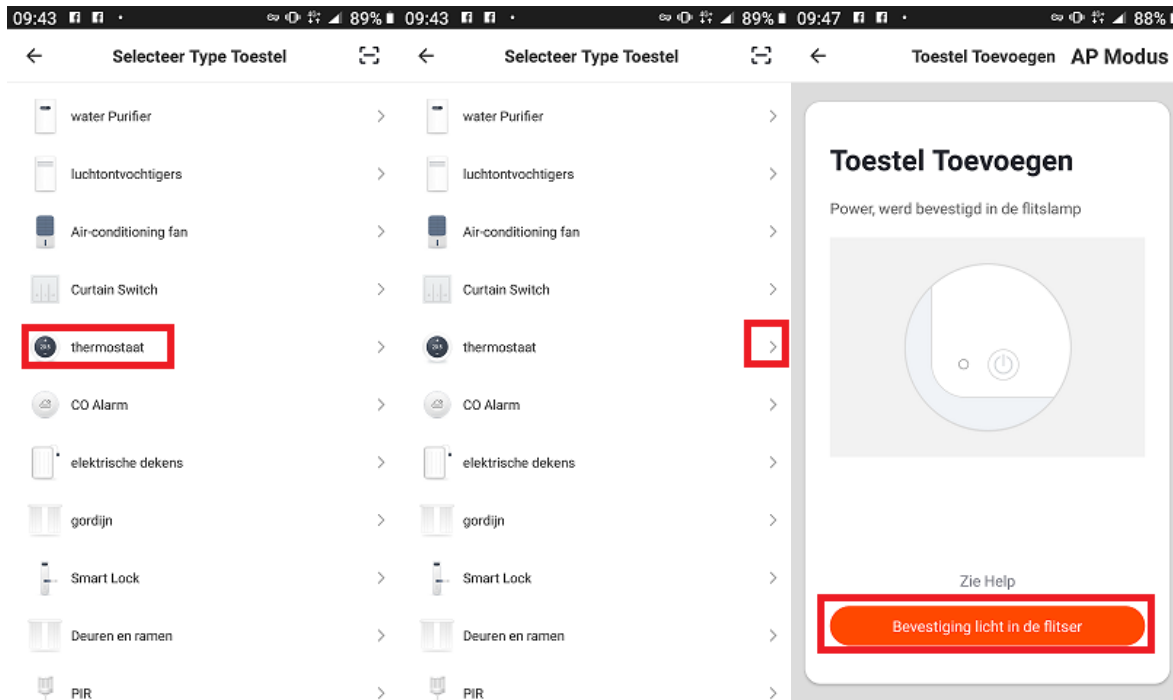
09:43 89%
Selecteer Type Toestel
water Purifier
luchtontvochtigers
Air-conditioning fan
Curtain Switch
thermostaat
CO Alarm
elektrische dekens
gordijn
Smart Lock
Deuren en ramen
PIR

09:43 89%
Selecteer Type Toestel
water Purifier
luchtontvochtigers
Air-conditioning fan
Curtain Switch
thermostaat
CO Alarm
elektrische dekens
gordijn
Smart Lock
Deuren en ramen
PIR

09:47 88%
Toestel Toevoegen AP Modus
Toestel Toevoegen
Power, werd bevestigd in de flitslamp
Zie Help
Bevestiging licht in de flitser